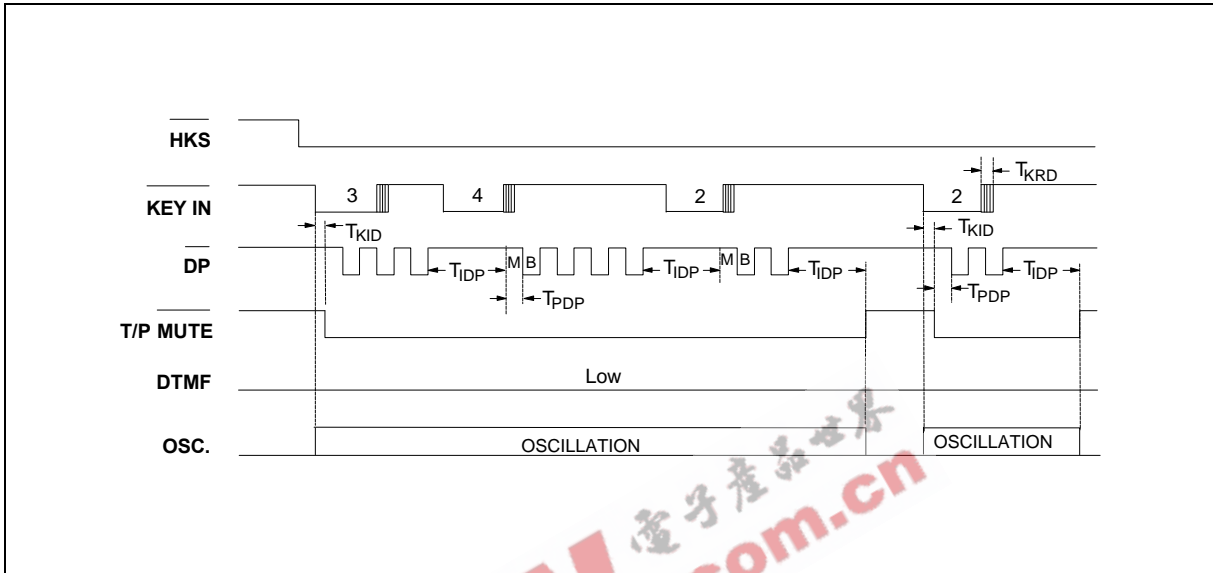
$\overline{HKS}$

$\overline{KEY\ IN}$

3 4 2 2

$T_{KRD}$

$T_{KID}$ $T_{KID}$

$\overline{DP}$

$T_{IDP}$ M B $T_{IDP}$ M B $T_{IDP}$ $T_{IDP}$

$T_{PDP}$ $T_{PDP}$

$\overline{T/P\ MUTE}$

DTMF

Low

OSC.

OSCILLATION

OSCILLATION

电子产品世界

.com.cn